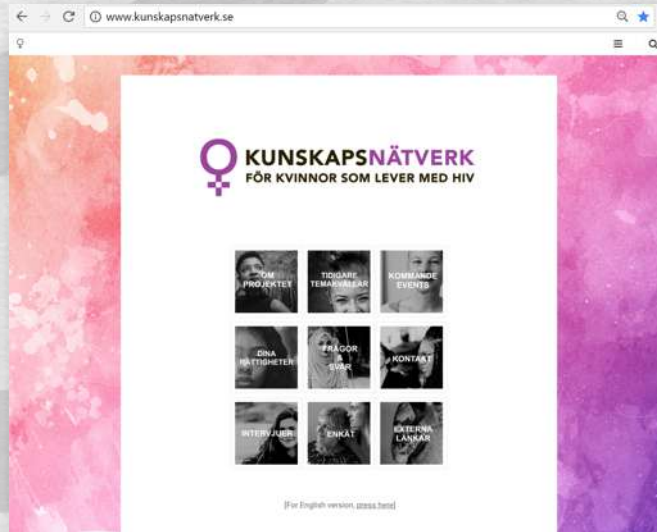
www.kunskapsnatverk.se

KUNSKAPSNÄTVERK
FÖR KVINNOR SOM LEVER MED HIV

OM PROJEKTET

TIDIGARE TEMAKVÄLLAR

KOMMANDE EVENTS

DINA RÄTTIGHETER

FRÅGOR & SVAR

KONTAKT

INTERVJUER

ENKÄT

EXTERNA LÄNKAR

[For English version, press here]